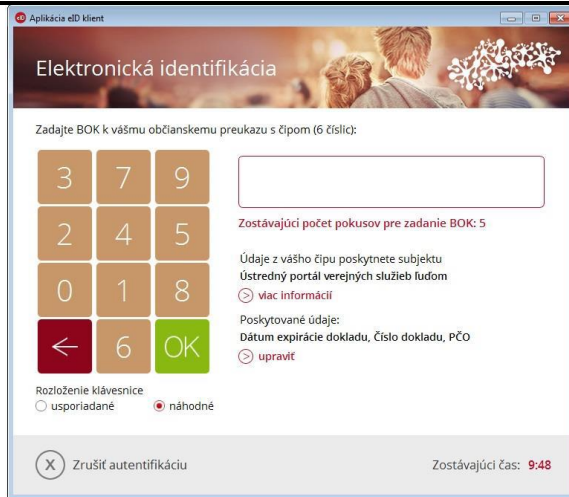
Aplikácia eID klient

Elektronická identifikácia

Zadajte BOK k vášmu občianskemu preukazu s čipom (6 číslic):

| 3 | 7 | 9 |
|---|---|---|
| 2 | 4 | 5 |
| 0 | 1 | 8 |
| ← | 6 | OK |

Zostávajúci počet pokusov pre zadanie BOK: 5

Údaje z vášho čipu poskytnete subjektu
Ústredný portál verejných služieb ľuďom
viac informácií

Poskytované údaje:
Dátum expirácie dokladu, Číslo dokladu, PČO
upraviť

Rozloženie klávesnice
usporiadané
náhodné

Zrušiť autentifikáciu

Zostávajúci čas: 9:48